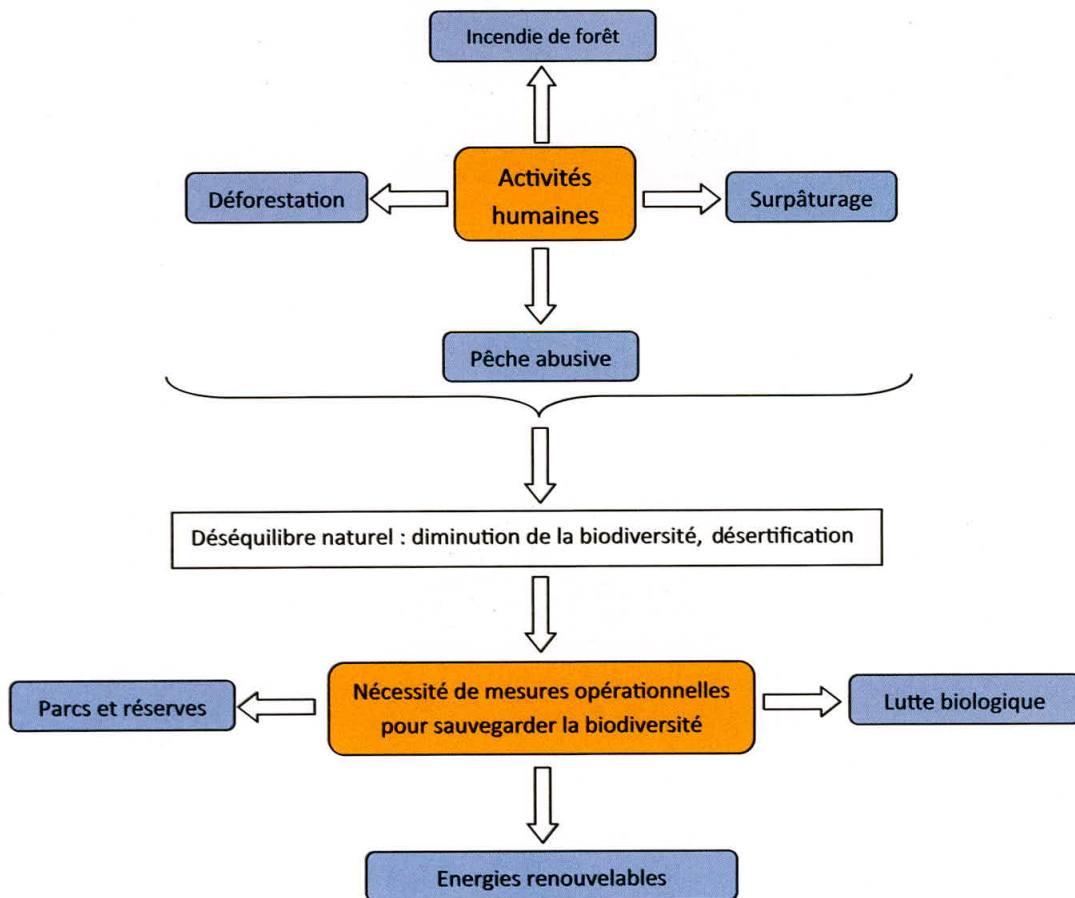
Incendie de forêt

Déforestation

Activités humaines

Surpâturage

Pêche abusive

Déséquilibre naturel : diminution de la biodiversité, désertification

Parcs et réserves

Nécessité de mesures opérationnelles pour sauvegarder la biodiversité

Lutte biologique

Energies renouvelables